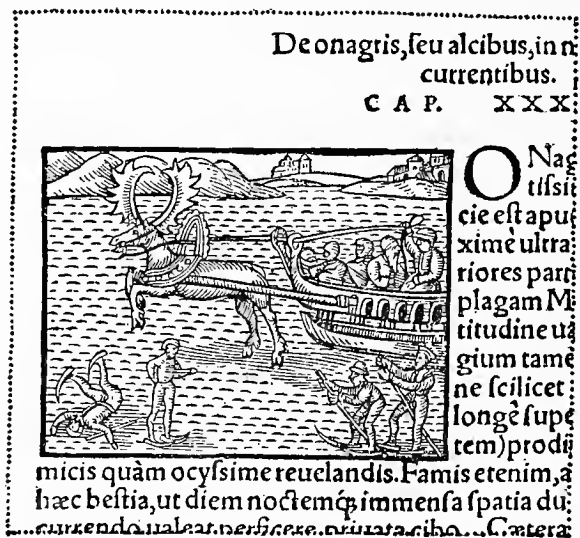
De onagris, seu alcibus, in n
currentibus.
CAP. XXX

ONag
tissi
cie est apu
ximè ultra
riores part
plagam M
titudine u
gium tamè
ne scilicet
longè supe
tem) prodi
micis quàm ocysime reuelandis. Famis etenim, a
hæc bestia, ut diem noctemq; immensa spatia du
currendo ualeat perficere, priuata cibo. Cætera